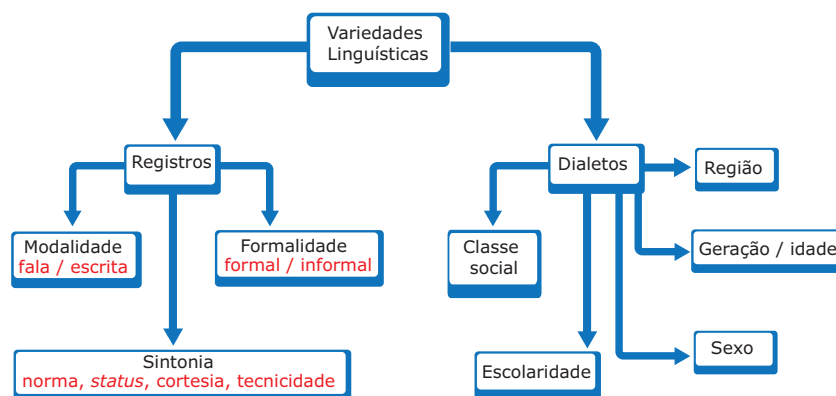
Variedades Linguísticas

Registros

Modalidade
fala / escrita

Formalidade
formal / informal

Sintonia
norma, *status*, cortesia, tecnicidade

Dialetos

Região

Classe social

Geração / idade

Sexo

Escolaridade